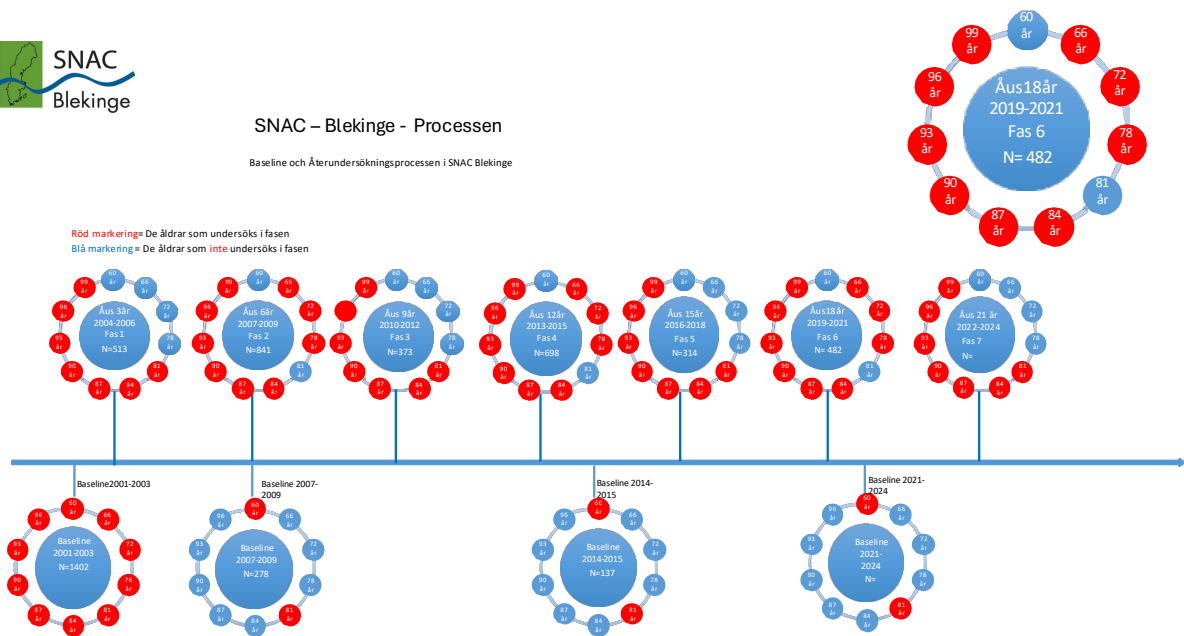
SNAC
Blekinge

SNAC – Blekinge - Processen

Baseline och Återundersökningsprocessen i SNAC Blekinge

60 år
66 år
72 år
78 år
81 år
84 år
87 år
90 år
93 år
96 år
99 år
Åus18år
2019-2021
Fas 6
N= 482

Röd markering= De åldrar som undersöks i fasen
Blå markering = De åldrar som inte undersöks i fasen

Åus 3år
2004-2006
Fas 1
N=513

Åus 6år
2007-2009
Fas 2
N=841

Åus 9år
2010-2012
Fas 3
N=373

Åus 12år
2013-2015
Fas4
N=698

Åus 15år
2016-2018
Fas 5
N=314

Åus18år
2019-2021
Fas 6
N= 482

Åus 21 år
2022-2024
Fas 7
N=

Baseline2001-2003

Baseline 2007-2009

Baseline 2014-2015

Baseline 2021-2024

Baseline
2001-2003
N=1402

Baseline
2007-2009
N=278

Baseline
2014-2015
N=137

Baseline
2021-2024
N=